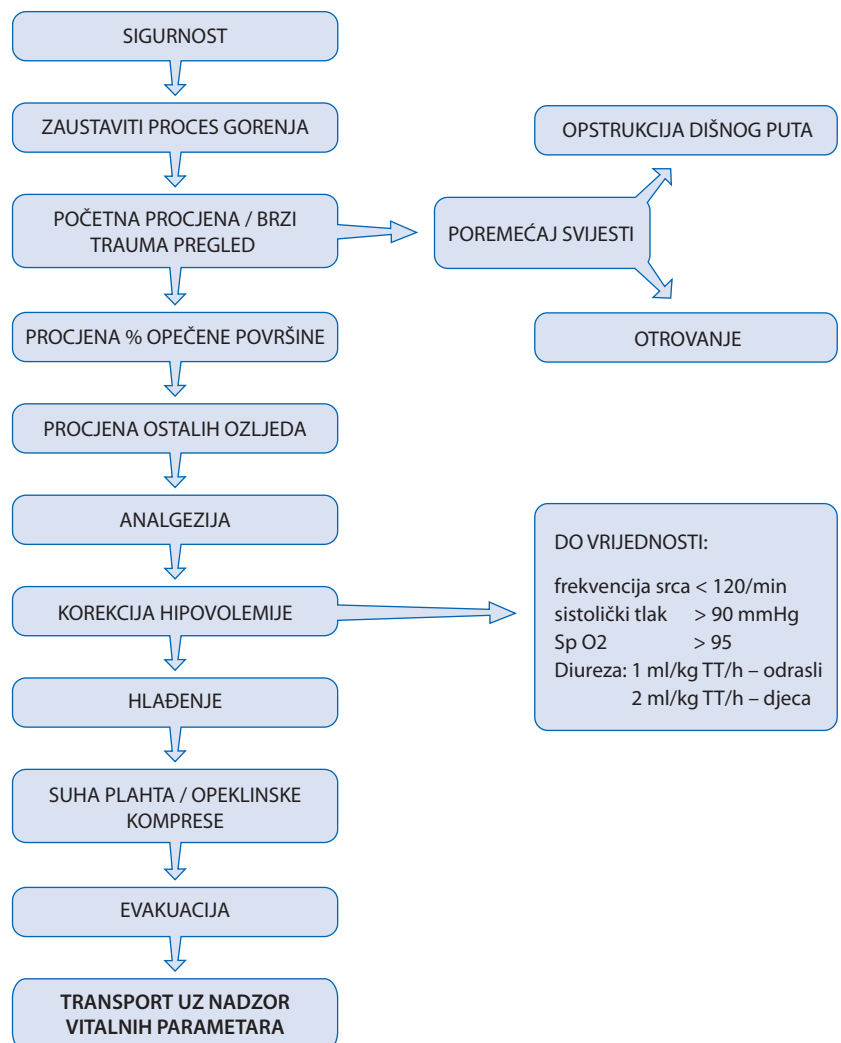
SIGURNOST

ZAUSTAVITI PROCES GORENJA

POČETNA PROCJENA / BRZI TRAUMA PREGLED

PROCJENA % OPEČENE POVRŠINE

PROCJENA OSTALIH OZLJEDA

ANALGEZIJA

KOREKCIJA HIPOVOLEMIJE

HLAĐENJE

SUHA PLAHTA / OPEKLINSKE KOMPRESE

EVAKUACIJA

TRANSPORT UZ NADZOR VITALNIH PARAMETARA

OPSTRUKCIJA DIŠNOG PUTA

POREMEĆAJ SVIJESTI

OTROVANJE

DO VRIJEDNOSTI:

frekvencija srca < 120/min
sistolički tlak > 90 mmHg
Sp O2 > 95
Diureza: 1 ml/kg TT/h – odrasli
2 ml/kg TT/h – djeca